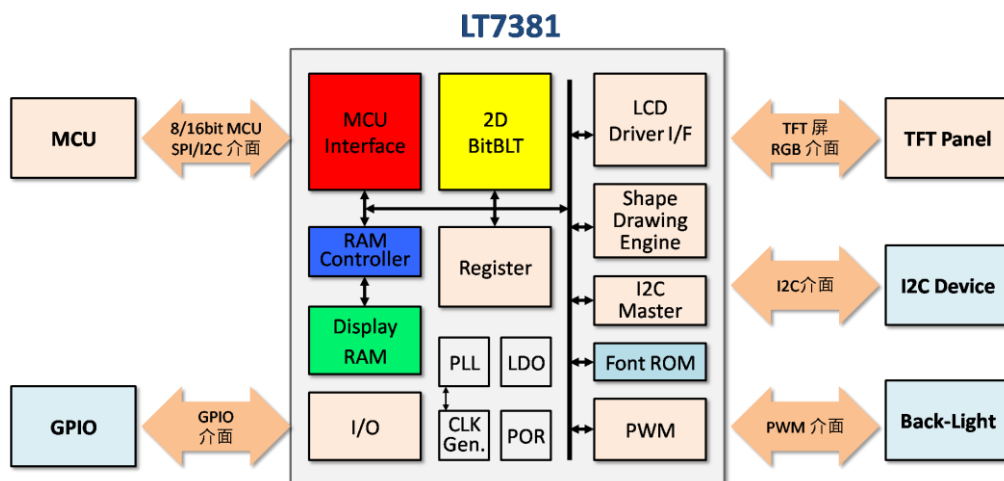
LT7381

MCU

8/16bit MCU
SPI/I2C 介面

MCU Interface

2D BitBLT

LCD Driver I/F

TFT 屏
RGB 介面

TFT Panel

RAM Controller

Register

Shape Drawing Engine

I2C Master

I2C介面

I2C Device

Display RAM

PLL

LDO

Font ROM

GPIO

GPIO
介面

I/O

CLK Gen.

POR

PWM

PWM 介面

Back-Light